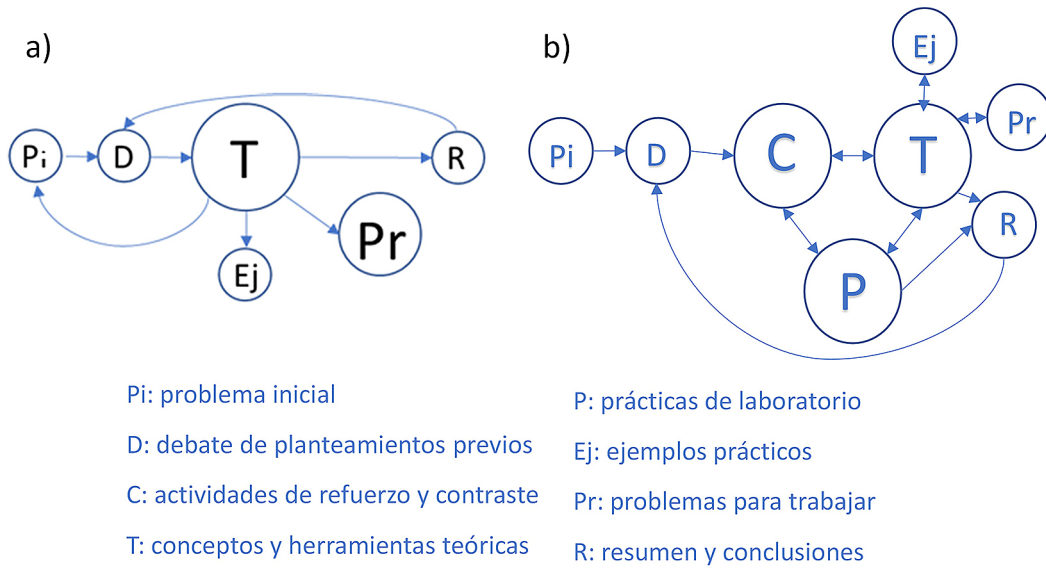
a)

Pi
D
T
R
Ej
Pr

b)

Ej
Pr
Pi
D
C
T
R
P

Pi: problema inicial

D: debate de planteamientos previos

C: actividades de refuerzo y contraste

T: conceptos y herramientas teóricas

P: prácticas de laboratorio

Ej: ejemplos prácticos

Pr: problemas para trabajar

R: resumen y conclusiones